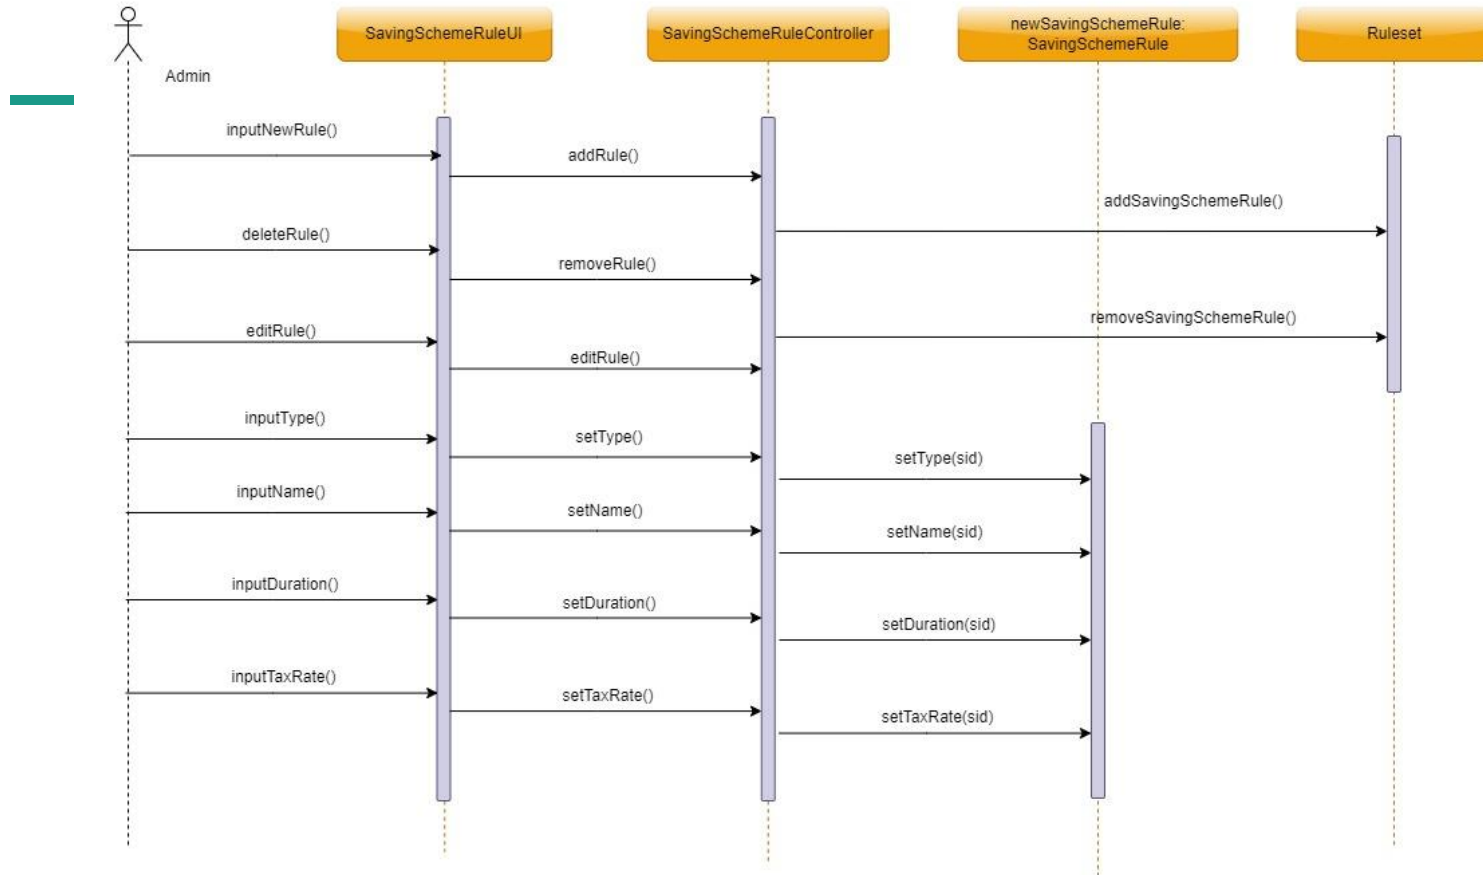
Admin

SavingSchemeRuleUI

SavingSchemeRuleController

newSavingSchemeRule: SavingSchemeRule

Ruleset

inputNewRule()

addRule()

addSavingSchemeRule()

deleteRule()

removeRule()

editRule()

removeSavingSchemeRule()

editRule()

inputType()

setType()

setType(sid)

inputName()

setName()

setName(sid)

inputDuration()

setDuration()

setDuration(sid)

inputTaxRate()

setTaxRate()

setTaxRate(sid)